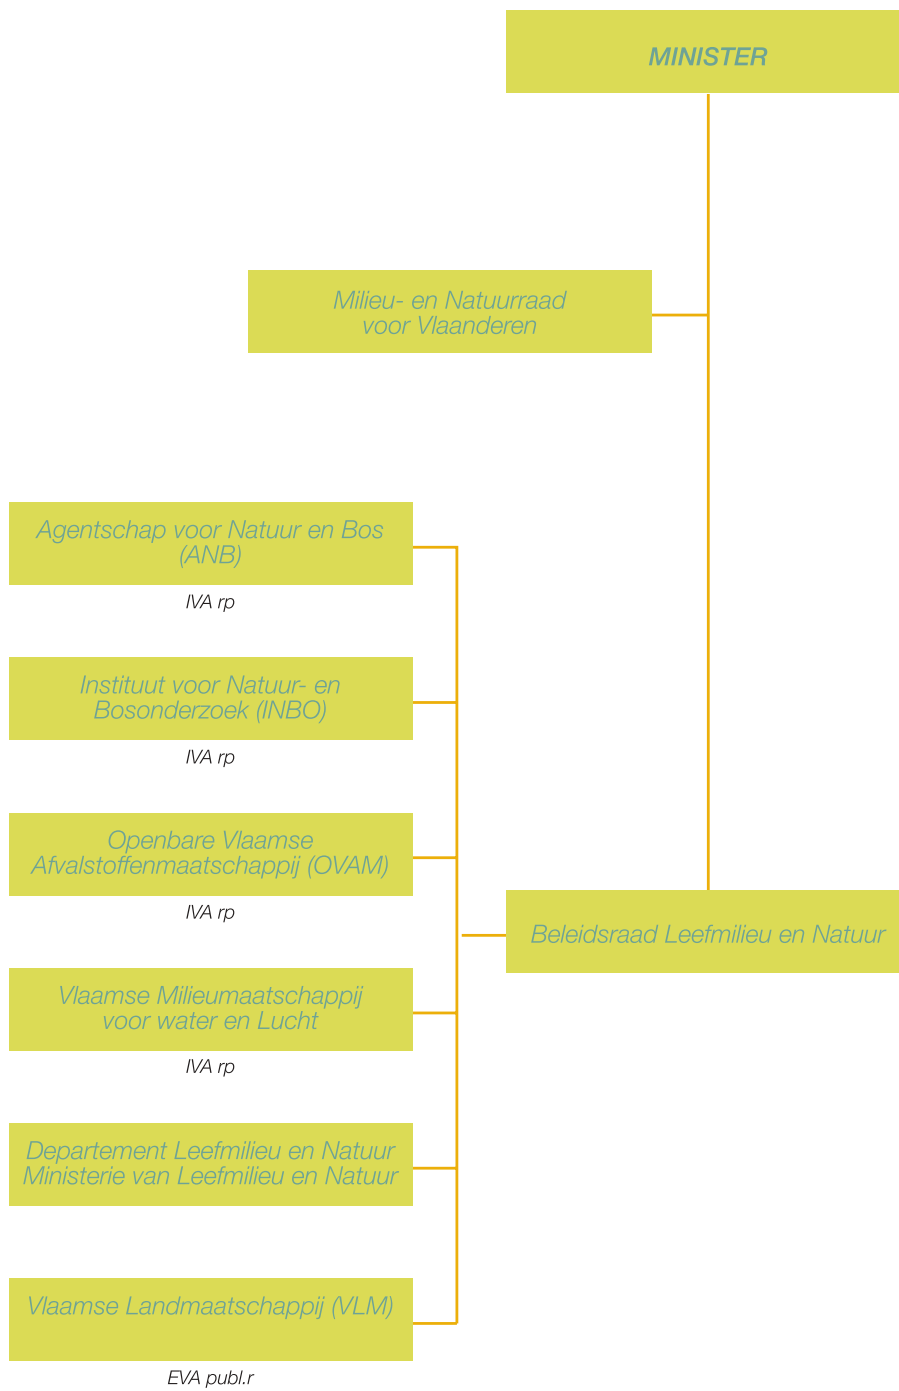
MINISTER

Milieu- en Natuurraad voor Vlaanderen

Agentschap voor Natuur en Bos (ANB)

IVA rp

Instituut voor Natuur- en Bosonderzoek (INBO)

IVA rp

Openbare Vlaamse Afvalstoffenmaatschappij (OVAM)

IVA rp

Vlaamse Milieumaatschappij voor water en Lucht

IVA rp

Departement Leefmilieu en Natuur Ministerie van Leefmilieu en Natuur

Vlaamse Landmaatschappij (VLM)

EVA publ.r

Beleidsraad Leefmilieu en Natuur